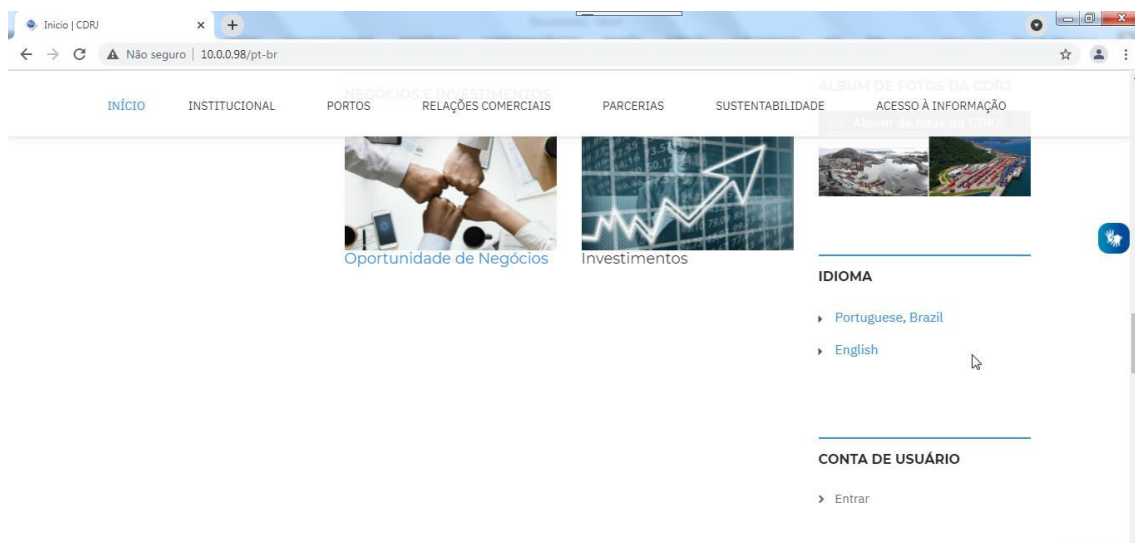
Inicio | CDRJ

Não seguro | 10.0.0.98/pt-br

NEGÓCIOS E INVESTIMENTOS

ALBUM DE FOTOS DA CDRJ

INÍCIO INSTITUCIONAL PORTOS RELAÇÕES COMERCIAIS PARCERIAS SUSTENTABILIDADE ACESSO À INFORMAÇÃO

Album de fotos da CDRJ

Oportunidade de Negócios

Investimentos

IDIOMA

Portuguese, Brazil

English

CONTA DE USUÁRIO

Entrar